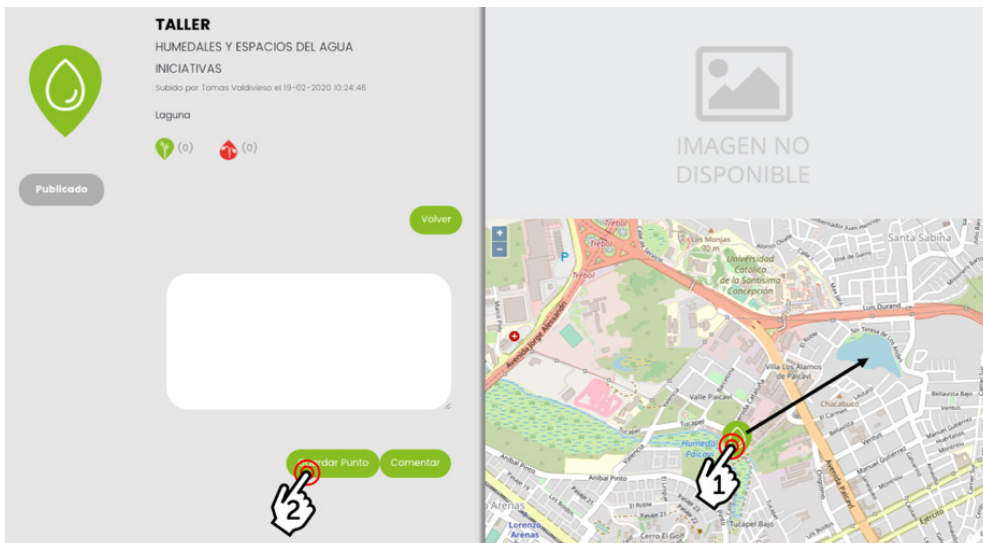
TALLER

HUMEDALES Y ESPACIOS DEL AGUA

INICIATIVAS

Subido por Tomas Valdivieso el 19-02-2020 10:24:46

Laguna

(0) (0)

Publicado

Volver

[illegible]rdar Punto

Comentar

2

IMAGEN NO DISPONIBLE

+
-

Trebol
Los Monjes
Universidad Católica de la Santísima Concepción
Santa Sabina
Trebol
P
Luis Durand
Avenida Jorge Alessandri
Villa Los Alamos de Paicavi
Valle Paicavi
Chacabuco
Tucapel
Humedal Paicavi
Anibal Pinto
Venus
Arenas
Lorenzo Arenas
Tucapel Bajo
Cerro El Golf
Ejercito

1